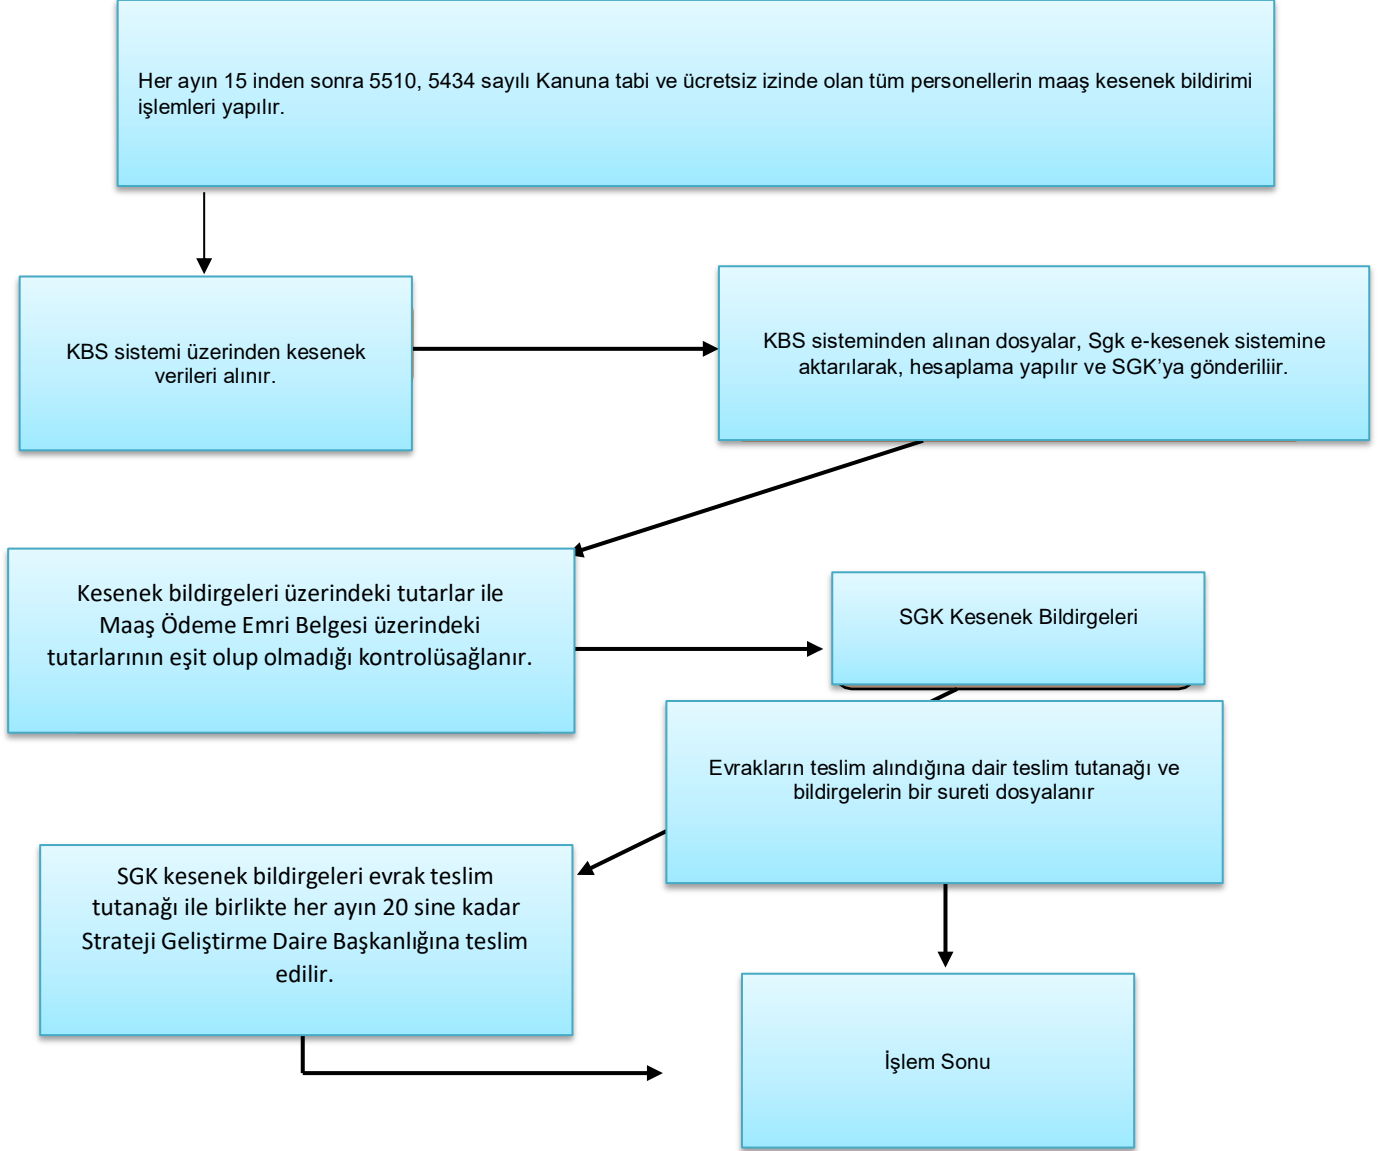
Her ayın 15 inden sonra 5510, 5434 sayılı Kanuna tabi ve ücretsiz izinde olan tüm personellerin maaş kesenek bildirimi işlemleri yapılır.

KBS sistemi üzerinden kesenek verileri alınır.

KBS sisteminden alınan dosyalar, Sgk e-kesenek sistemine aktarılarak, hesaplama yapılır ve SGK'ya gönderiliir.

Kesenek bildirgeleri üzerindeki tutarlar ile Maaş Ödeme Emri Belgesi üzerindeki tutarlarının eşit olup olmadığı kontrolüsağlanır.

SGK Kesenek Bildirgeleri

Evrakların teslim alındığına dair teslim tutanağı ve bildirgelerin bir sureti dosyalanır

SGK kesenek bildirgeleri evrak teslim tutanağı ile birlikte her ayın 20 sine kadar Strateji Geliştirme Daire Başkanlığına teslim edilir.

İşlem Sonu